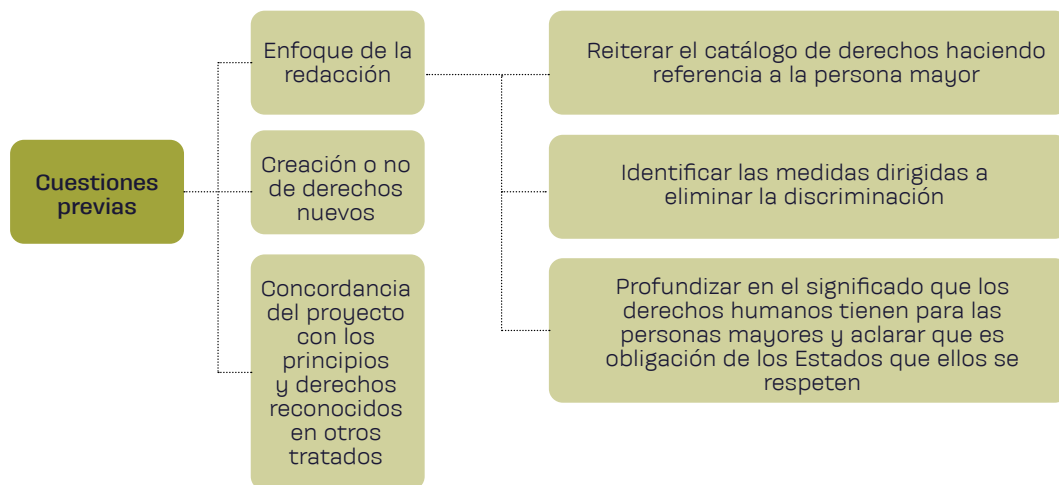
Cuestiones previas

Enfoque de la redacción

Creación o no de derechos nuevos

Concordancia del proyecto con los principios y derechos reconocidos en otros tratados

Reiterar el catálogo de derechos haciendo referencia a la persona mayor

Identificar las medidas dirigidas a eliminar la discriminación

Profundizar en el significado que los derechos humanos tienen para las personas mayores y aclarar que es obligación de los Estados que ellos se respeten